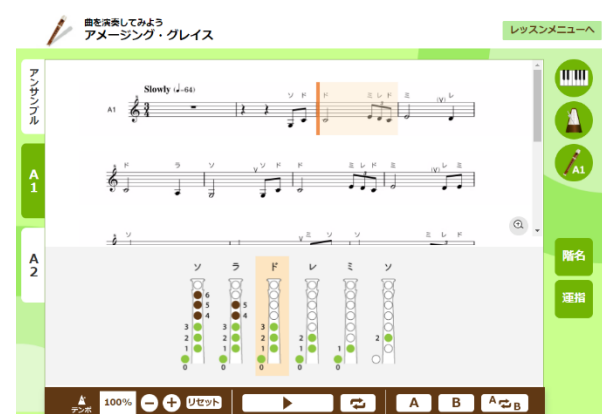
曲を演奏してみよう
アメージング・グレイス

レッスンメニューへ

アンサンブル

A1

A2

Slowly (♩=64)

A1

ソ ド ド ミ レ ド (V) レ

ド ラ ソ ソ ド ド ミ レ ド ミ (V) レ ミ

ソ ミ レ ド ソ

ソ ラ ド レ ミ ソ

6 5 4 3 2 1 0

5 4 3 2 1 0

3 2 1 0

2 1 0

1 0

2

A1

階名

運指

テンポ 100% リセット A B A B